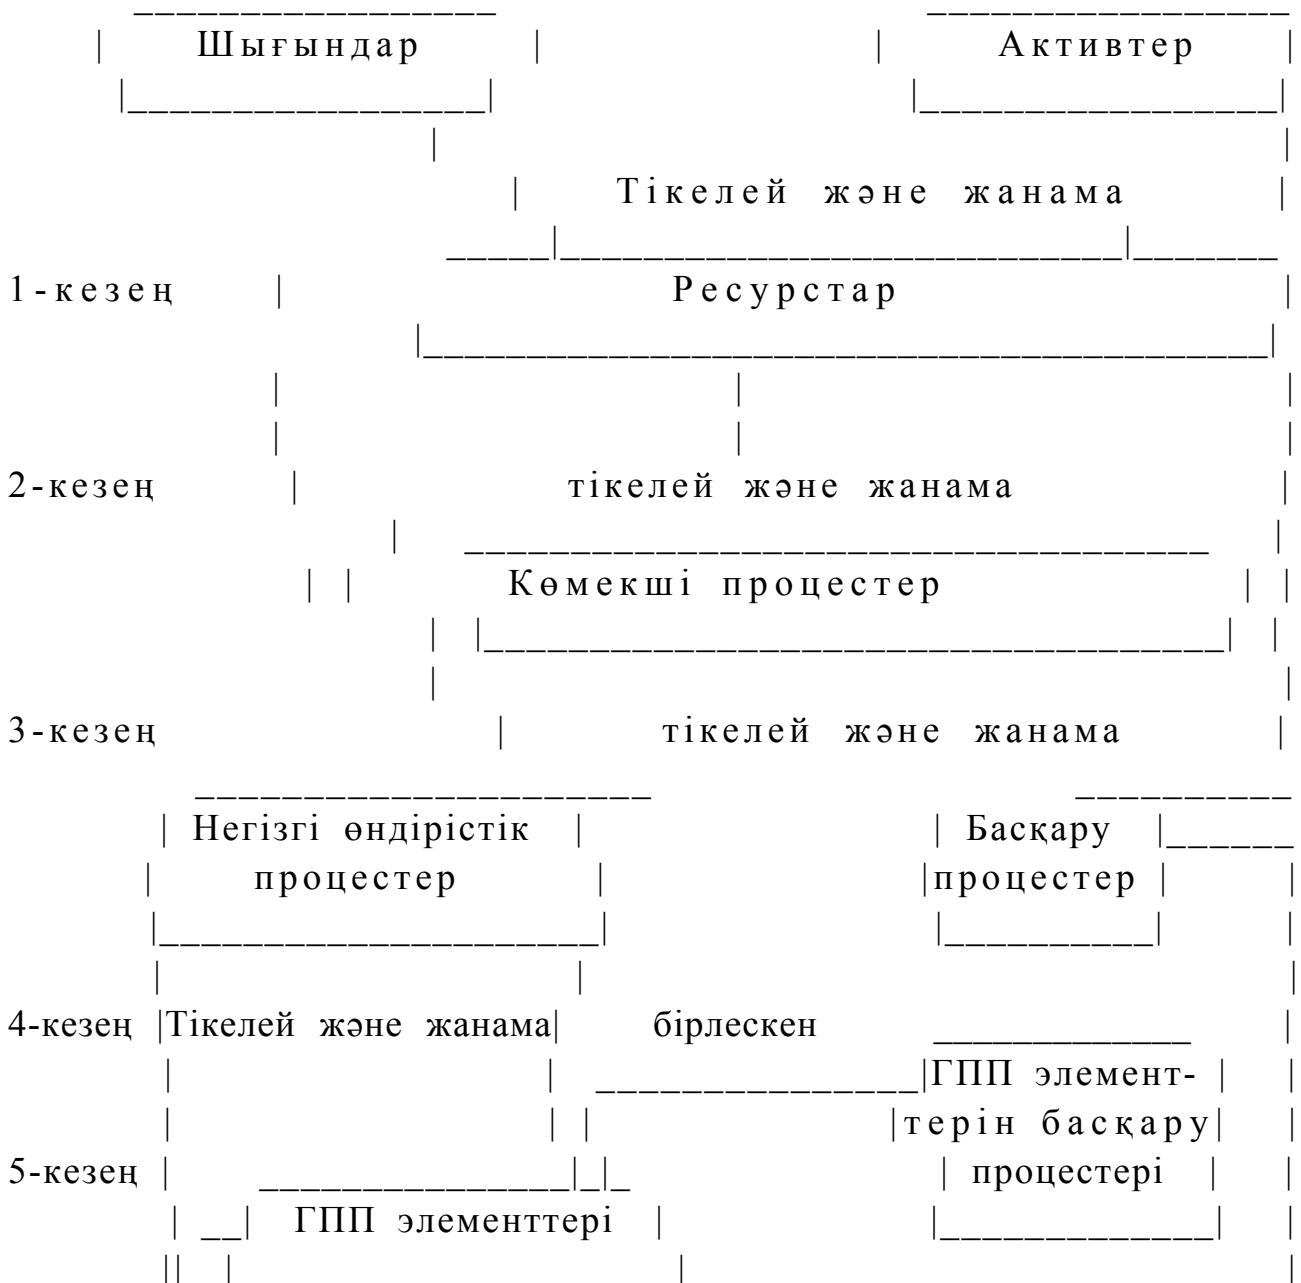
Шығындар

Активтер

Тікелей және жанама

1-кезең

Ресурстар

2-кезең

тікелей және жанама

Көмекші процестер

3-кезең

тікелей және жанама

Негізгі өндірістік процестер

Басқару процестер

4-кезең

Тікелей және жанама

бірлескен

ГПП элементтерін басқару процестері

5-кезең

ГПП элементтері